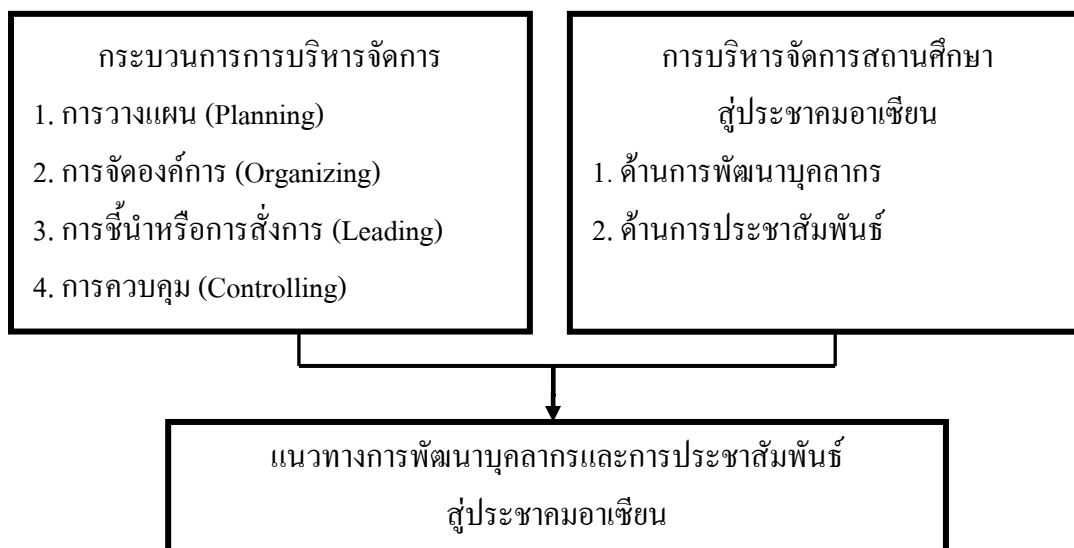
กระบวนการการบริหารจัดการ
1. การวางแผน (Planning)
2. การจัดองค์การ (Organizing)
3. การชี้นำหรือการสั่งการ (Leading)
4. การควบคุม (Controlling)

การบริหารจัดการสถานศึกษา
สู่ประชาคมอาเซียน
1. ด้านการพัฒนาบุคลากร
2. ด้านการประชาสัมพันธ์

แนวทางการพัฒนาบุคลากรและการประชาสัมพันธ์
สู่ประชาคมอาเซียน